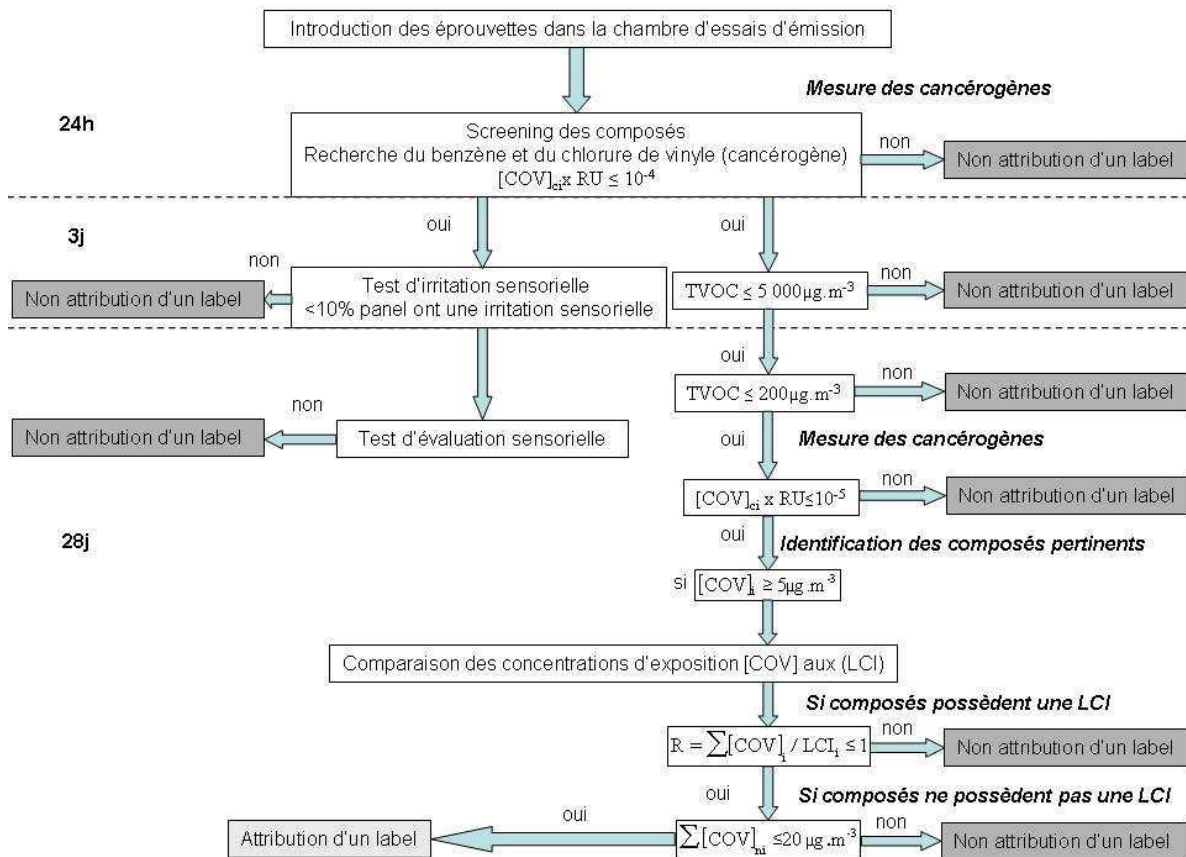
Introduction des éprouvettes dans la chambre d'essais d'émission

Mesure des cancérogènes

24h

Screening des composés
Recherche du benzène et du chlorure de vinyle (cancérogène)
$[COV]_{ci} x RU \leq 10^{-4}$

non

Non attribution d'un label

oui

oui

3j

non

Non attribution d'un label

Test d'irritation sensorielle
<10% panel ont une irritation sensorielle

$TVOC \leq 5\,000 \mu g.m^{-3}$

non

Non attribution d'un label

oui

$TVOC \leq 200 \mu g.m^{-3}$

non

Non attribution d'un label

non

Non attribution d'un label

Test d'évaluation sensorielle

oui

Mesure des cancérogènes

$[COV]_{ci} x RU \leq 10^{-5}$

non

Non attribution d'un label

28j

oui

Identification des composés pertinents

si $[COV]_i \geq 5 \mu g.m^{-3}$

Comparaison des concentrations d'exposition [COV] aux (LCI)

Si composés possèdent une LCI

$R = \sum [COV]_i / LCI_i \leq 1$

non

Non attribution d'un label

oui

Si composés ne possèdent pas une LCI

oui

Attribution d'un label

$\sum [COV]_{ni} \leq 20 \mu g.m^{-3}$

non

Non attribution d'un label